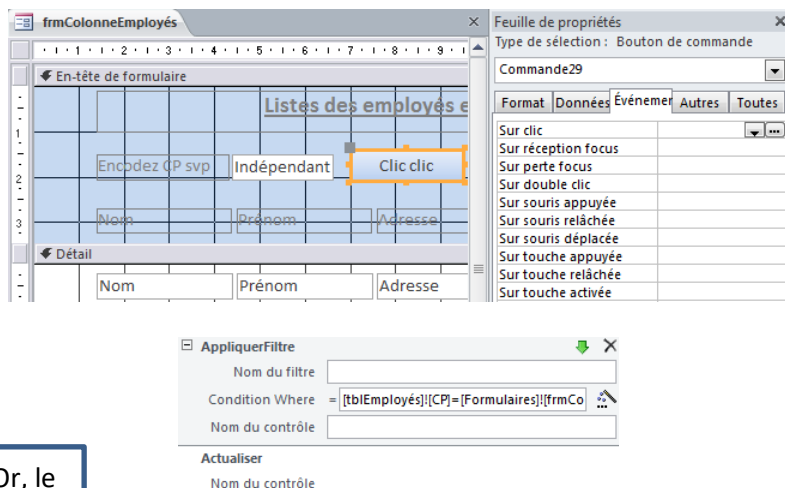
frmColonneEmployés
Feuille de propriétés
Type de sélection : Bouton de commande
Commande29
Format | Données | Événemen | Autres | Toutes
Sur clic
Sur réception focus
Sur perte focus
Sur double clic
Sur souris appuyée
Sur souris relâchée
Sur souris déplacée
Sur touche appuyée
Sur touche relâchée
Sur touche activée
En-tête de formulaire
Listes des employés e
Encodez CP svp
Indépendant
Clic clic
Nom
Prénom
Adresse
Détail
Nom
Prénom
Adresse
AppliquerFiltre
Nom du filtre
Condition Where = [tblEmployés]![CP]=[Formulaires]![frmCo
Nom du contrôle
Actualiser
Nom du contrôle
Or, le